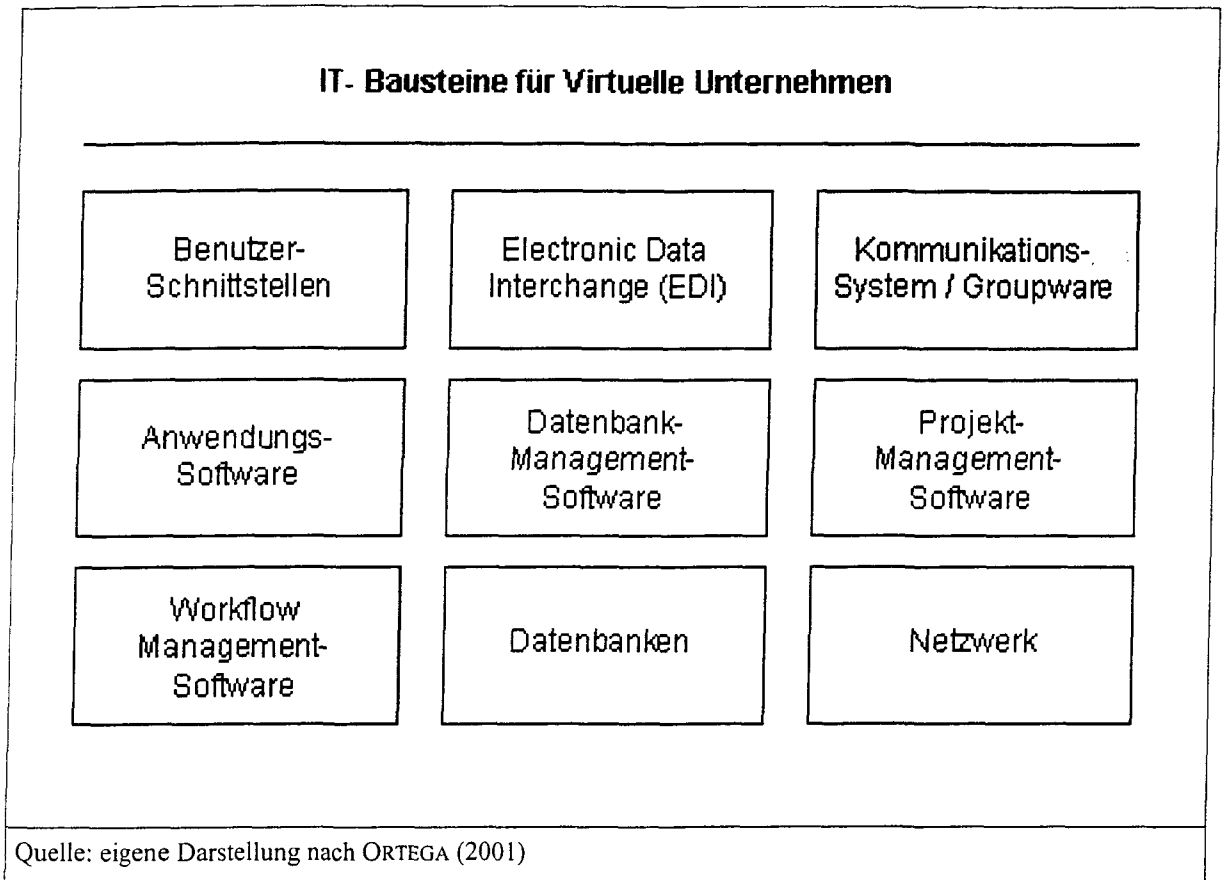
IT- Bausteine für Virtuelle Unternehmen

Benutzer-Schnittstellen

Electronic Data Interchange (EDI)

Kommunikations-System / Groupware

Anwendungs-Software

Datenbank-Management-Software

Projekt-Management-Software

Workflow Management-Software

Datenbanken

Netzwerk

Quelle: eigene Darstellung nach ORTEGA (2001)